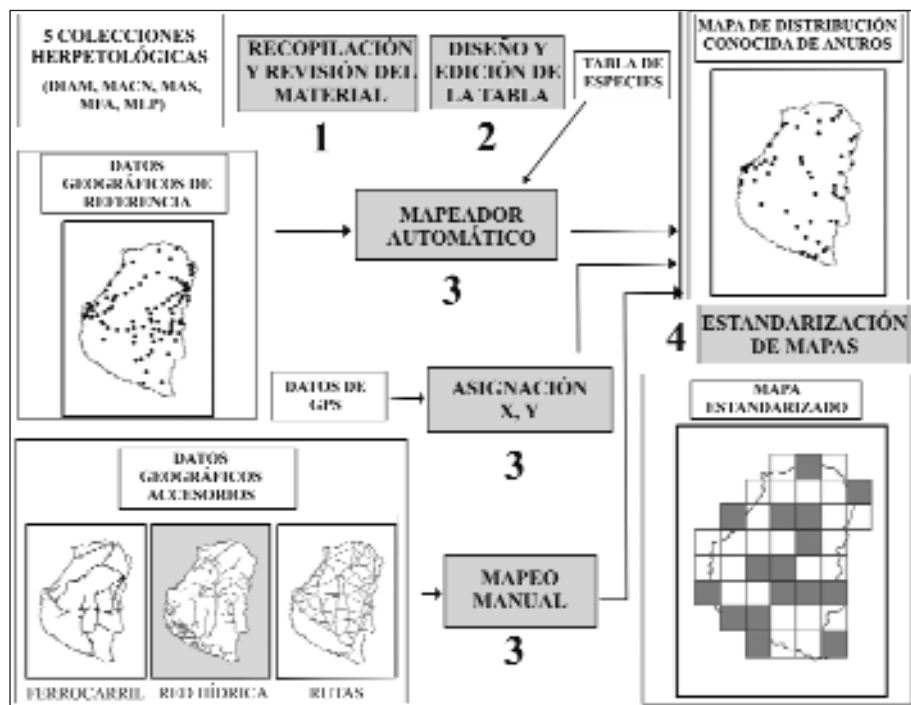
5 COLECCIONES HERPETOLÓGICAS

(IHAM, MACN, MAS, MFA, MLP)

RECOPILACIÓN Y REVISIÓN DEL MATERIAL

1

DISEÑO Y EDICIÓN DE LA TABLA

2

TABLA DE ESPECIES

MAPA DE DISTRIBUCIÓN CONOCIDA DE ANUROS

DATOS GEOGRÁFICOS DE REFERENCIA

MAPEADOR AUTOMÁTICO

3

4

ESTANDARIZACIÓN DE MAPAS

DATOS DE GPS

ASIGNACIÓN X, Y

3

MAPA ESTANDARIZADO

DATOS GEOGRÁFICOS ACCESORIOS

MAPEO MANUAL

3

FERROCARRIL

RED HÍDRICA

RUTAS